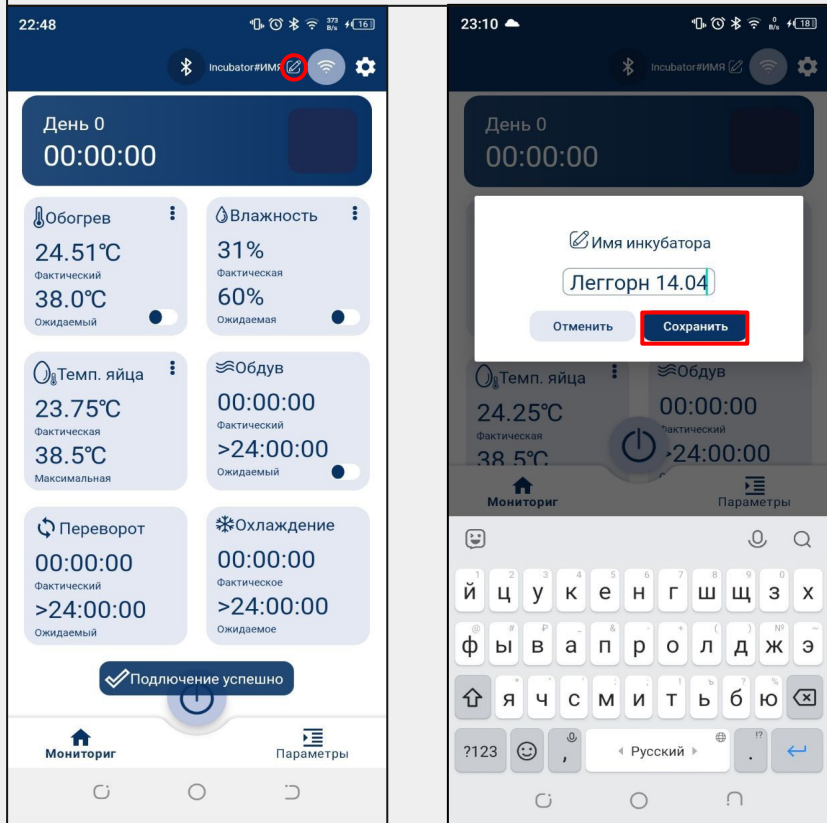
22:48

Incubator#ИМЯ

День 0
00:00:00

Обогрев
24.51℃
Фактический
38.0℃
Ожидаемый

Влажность
31%
Фактическая
60%
Ожидаемая

Темп. яйца
23.75℃
Фактическая
38.5℃
Максимальная

Обдув
00:00:00
Фактический
>24:00:00
Ожидаемый

Переворот
00:00:00
Фактический
>24:00:00
Ожидаемый

Охлаждение
00:00:00
Фактическое
>24:00:00
Ожидаемое

Подлючение успешно

Мониториг
Параметры

23:10

Incubator#ИМЯ

День 0
00:00:00

Имя инкубатора
Леггорн 14.04
Отменить
Сохранить

Темп. яйца
24.25℃
Фактическая
38.5℃

Обдув
00:00:00
Фактический
>24:00:00

Мониториг
Параметры

й ц у к е н г ш щ з х
ф ы в а п р о л д ж э
я ч с м и т ь б ю
?123 , Русский